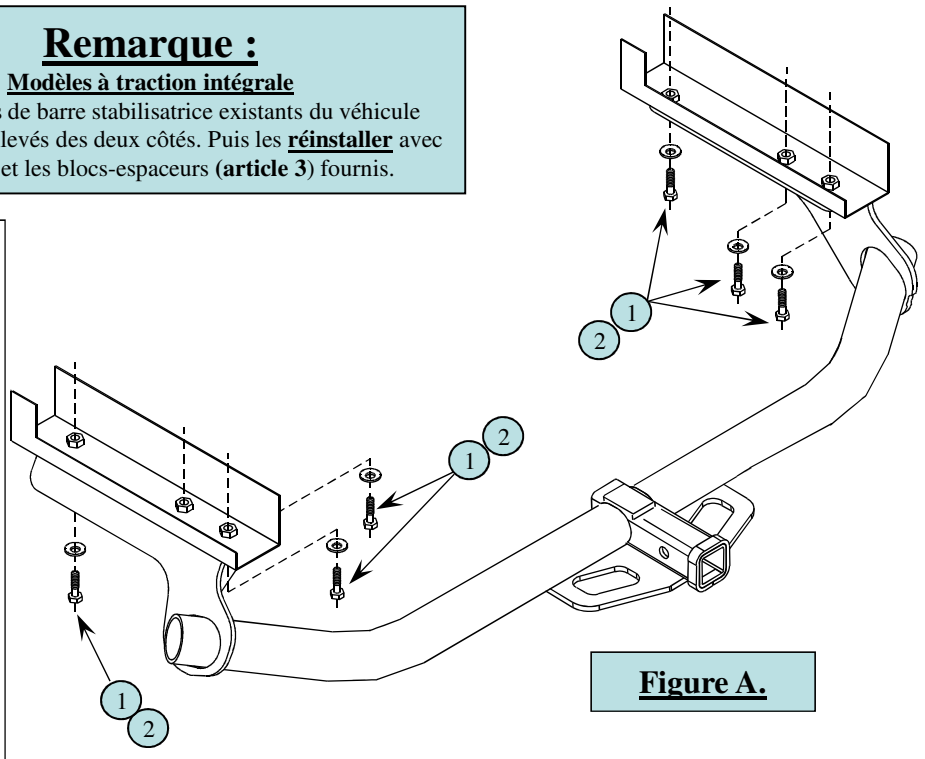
**Remarque :**

**Modèles à traction intégrale**

s de barre stabilisatrice existants du véhicule levés des deux côtés. Puis les **réinstaller** avec et les blocs-espaceurs (**article 3**) fournis.

1
2

1
2

1
2

**Figure A.**